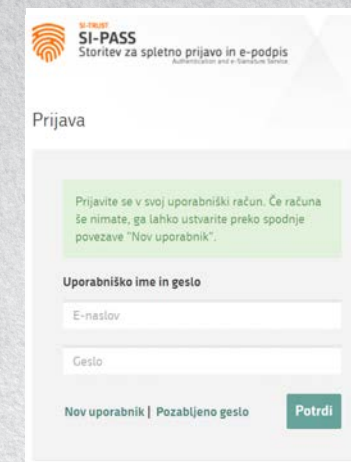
SI-TRUST
SI-PASS
Storitev za spletno prijavo in e-podpis
Authentication and e-Signature Service

Prijava

Prijavite se v svoj uporabniški račun. Če računa še nimate, ga lahko ustvarite preko spodnje povezave "Nov uporabnik".

Uporabniško ime in geslo

E-naslov

Geslo

Nov uporabnik | Pozabljeno geslo

Potrdi